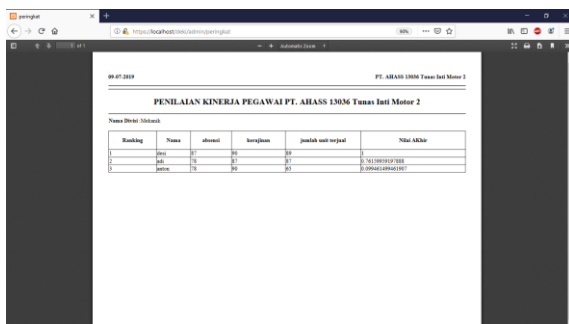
peringkat

https://localhost/deki/admin/peringkat

80%

of 1

Automatic Zoom

09-07-2019

PT. AHASS 13036 Tunas Inti Motor 2

PENILAIAN KINERJA PEGAWAI PT. AHASS 13036 Tunas Inti Motor 2

Nama Divisi: Mekanik

| Ranking | Nama | absensi | kerajinan | jumlah unit terjual | Nilai AKhir |
|---|---|---|---|---|---|
| 1 | desi | 87 | 90 | 89 | 1 |
| 2 | adi | 78 | 87 | 87 | 0.76139939187888 |
| 3 | anton | 70 | 80 | 65 | 0.099461499461907 |